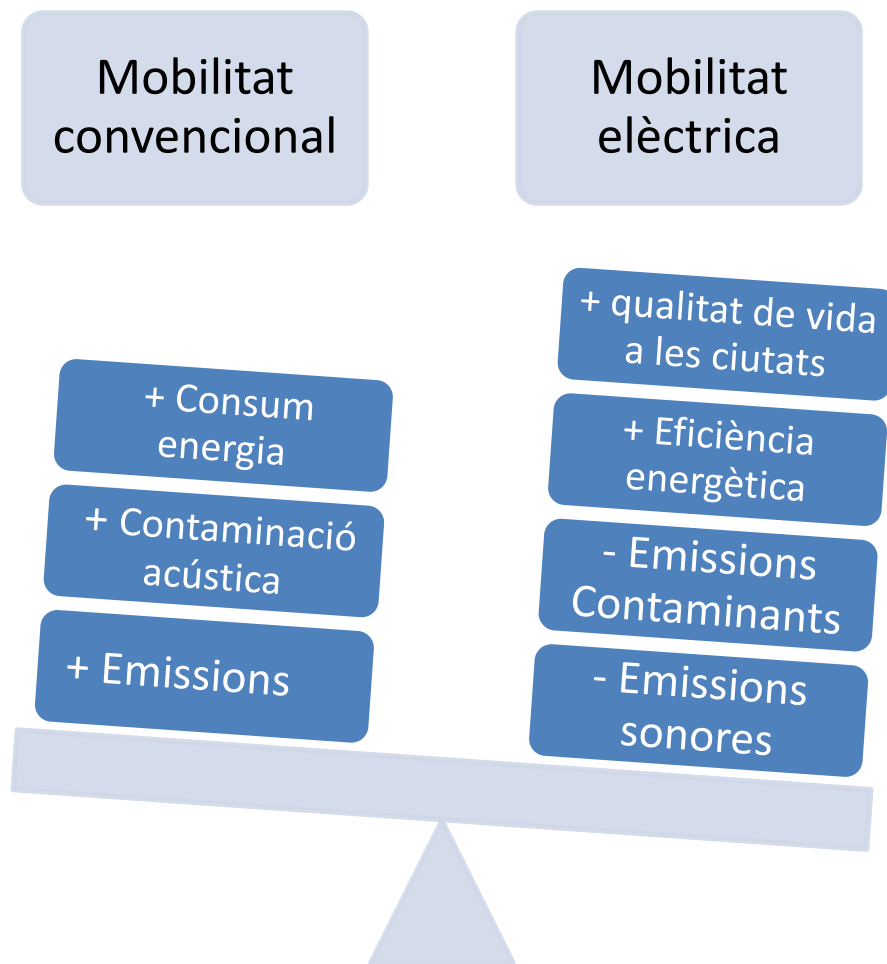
Mobilitat convencional

Mobilitat elèctrica

+ Consum energia

+ Contaminació acústica

+ Emissions

+ qualitat de vida a les ciutats

+ Eficiència energètica

- Emissions Contaminants

- Emissions sonores